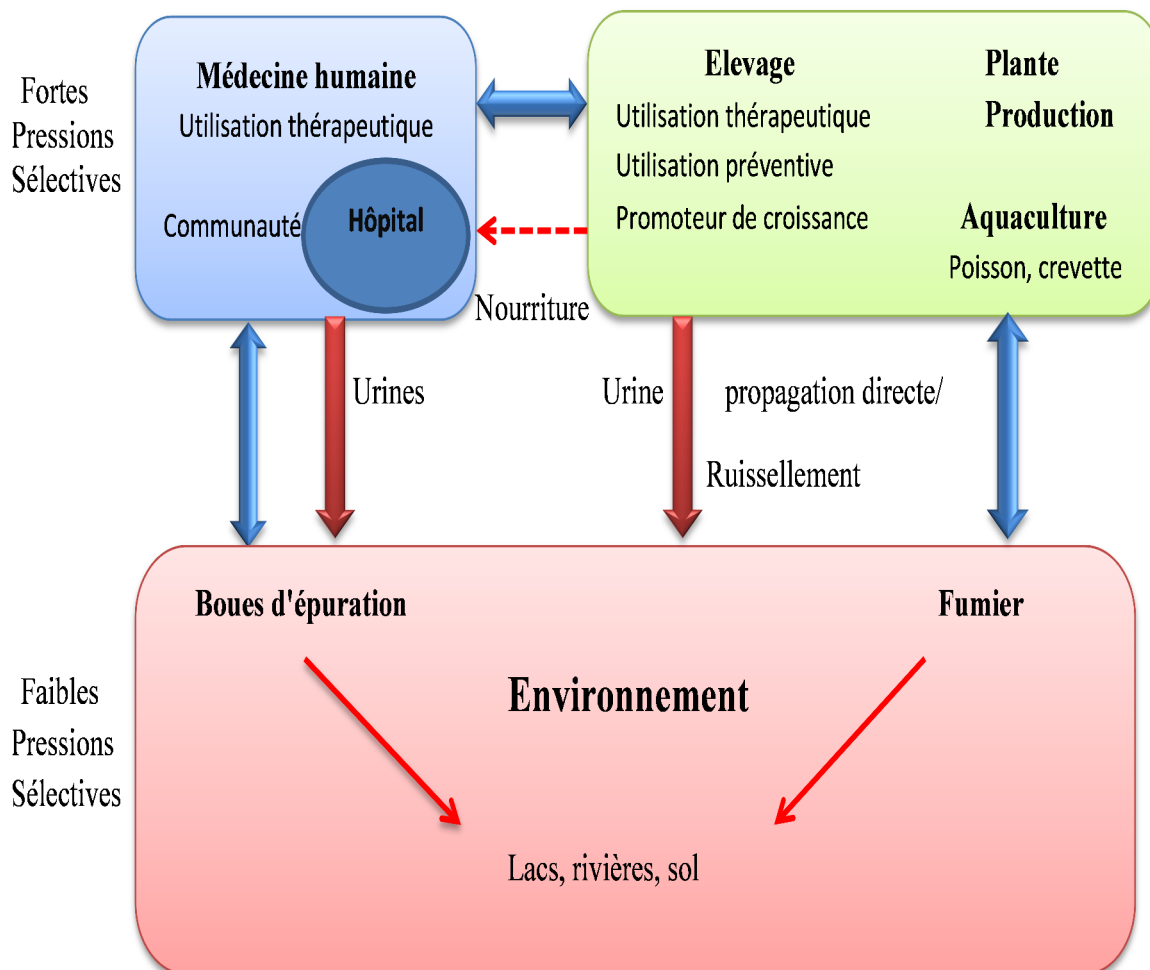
Fortes Pressions Sélectives

Médecine humaine
Utilisation thérapeutique
Communauté
Hôpital

Elevage
Utilisation thérapeutique
Utilisation préventive
Promoteur de croissance

Plante
Production

Aquaculture
Poisson, crevette

Nourriture

Urines

Urine

propagation directe/
Ruissellement

Faibles Pressions Sélectives

Boues d'épuration

Fumier

Environnement

Lacs, rivières, sol